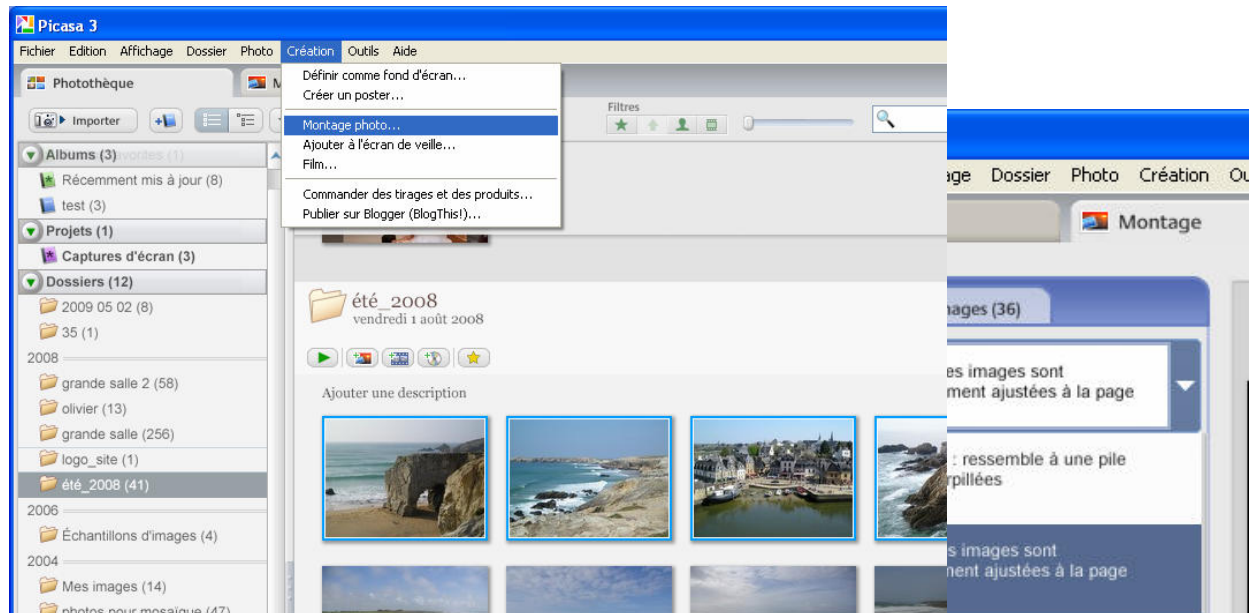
Picasa 3

Fichier Edition Affichage Dossier Photo Création Outils Aide

Photothèque

Importer

Définir comme fond d'écran...
Créer un poster...
Montage photo...
Ajouter à l'écran de veille...
Film...
Commander des tirages et des produits...
Publier sur Blogger (BlogThis!)...

Filtres

Albums (3)
Récemment mis à jour (8)
test (3)
Projets (1)
Captures d'écran (3)
Dossiers (12)
2009 05 02 (8)
35 (1)
2008
grande salle 2 (58)
olivier (13)
grande salle (256)
logo_site (1)
été_2008 (41)
2006
Échantillons d'images (4)
2004
Mes images (14)
photos pour mosaïque (47)

été_2008
vendredi 1 août 2008

Ajouter une description

age Dossier Photo Création Ou

Montage

nages (36)

es images sont
ment ajustées à la page

: ressemble à une pile
rpillées

s images sont
nent ajustées à la page